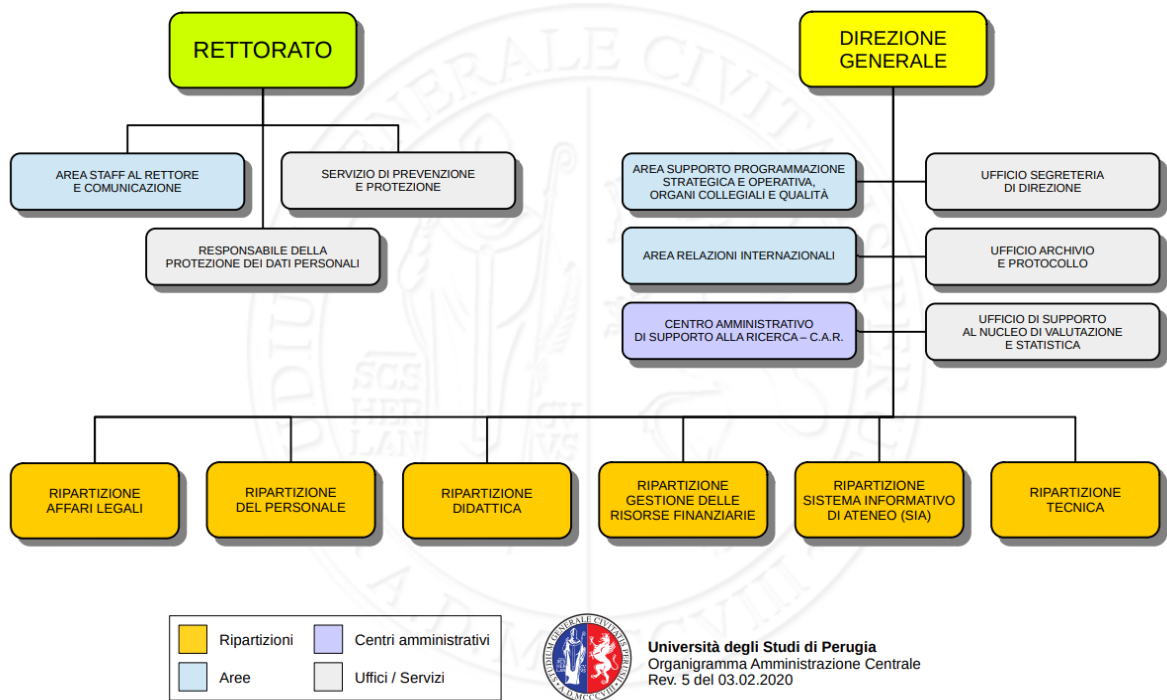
RETTORATO

AREA STAFF AL RETTORE E COMUNICAZIONE

SERVIZIO DI PREVENZIONE E PROTEZIONE

RESPONSABILE DELLA PROTEZIONE DEI DATI PERSONALI

DIREZIONE GENERALE

AREA SUPPORTO PROGRAMMAZIONE STRATEGICA E OPERATIVA, ORGANI COLLEGIALI E QUALITÀ

UFFICIO SEGRETERIA DI DIREZIONE

AREA RELAZIONI INTERNAZIONALI

UFFICIO ARCHIVIO E PROTOCOLLO

CENTRO AMMINISTRATIVO DI SUPPORTO ALLA RICERCA – C.A.R.

UFFICIO DI SUPPORTO AL NUCLEO DI VALUTAZIONE E STATISTICA

RIPARTIZIONE AFFARI LEGALI

RIPARTIZIONE DEL PERSONALE

RIPARTIZIONE DIDATTICA

RIPARTIZIONE GESTIONE DELLE RISORSE FINANZIARIE

RIPARTIZIONE SISTEMA INFORMATIVO DI ATENEO (SIA)

RIPARTIZIONE TECNICA

Ripartizioni
Centri amministrativi
Aree
Uffici / Servizi

Università degli Studi di Perugia
Organigramma Amministrazione Centrale
Rev. 5 del 03.02.2020